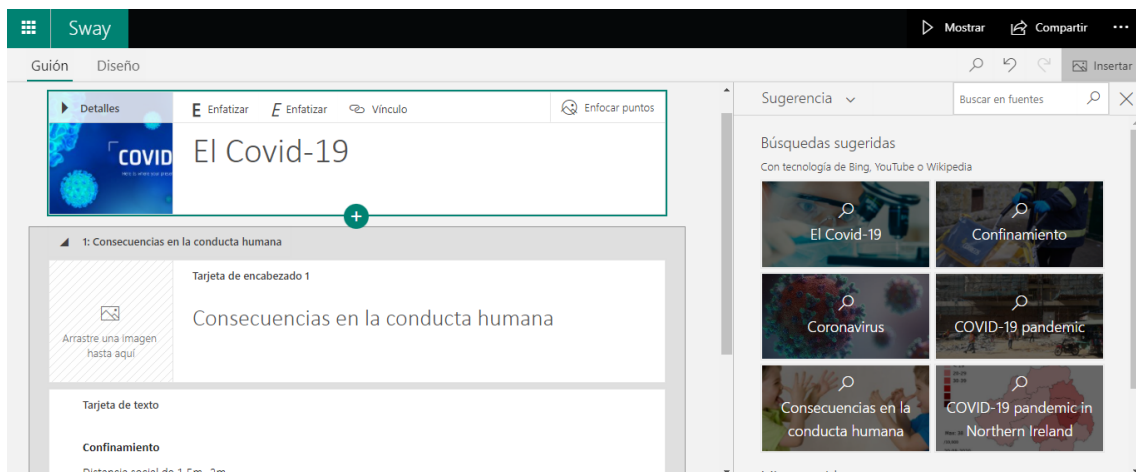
Sway

Mostrar Compartir ···

Guión Diseño

Insertar

Detalles

COVID

E Enfatizar E Enfatizar Vínculo Enfocar puntos

El Covid-19

1: Consecuencias en la conducta humana

Arrastre una imagen hasta aquí

Tarjeta de encabezado 1

Consecuencias en la conducta humana

Tarjeta de texto

Confinamiento

Distancia social de 1,5m - 2m

Sugerencia

Buscar en fuentes

Búsquedas sugeridas

Con tecnología de Bing, YouTube o Wikipedia

El Covid-19

Confinamiento

Coronavirus

COVID-19 pandemic

Consecuencias en la conducta humana

COVID-19 pandemic in Northern Ireland